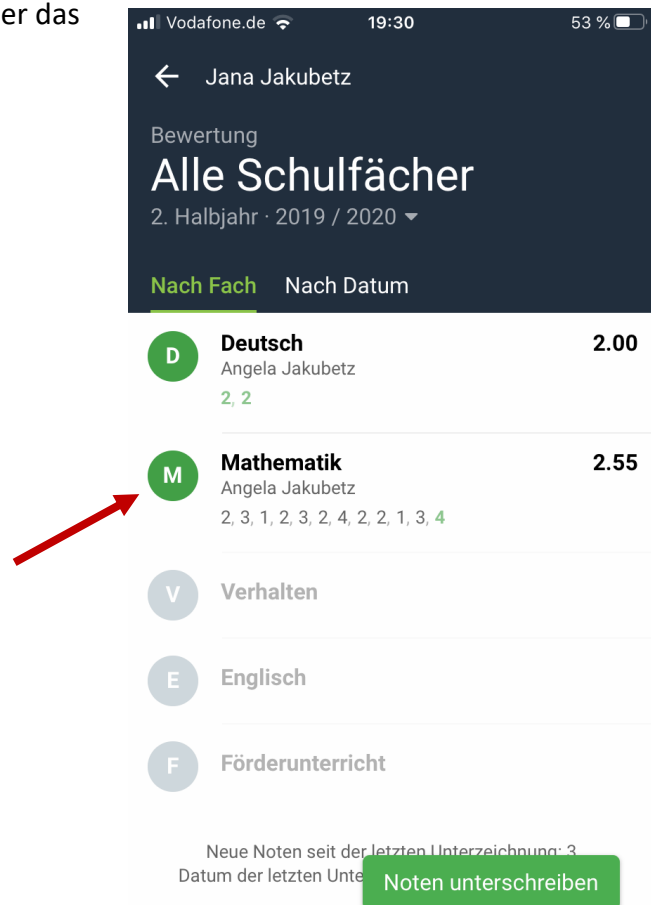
er das

Vodafone.de 19:30 53 %

← Jana Jakubetz

Bewertung
Alle Schulfächer
2. Halbjahr · 2019 / 2020

Nach Fach Nach Datum

D Deutsch 2.00
Angela Jakubetz
2, 2

M Mathematik 2.55
Angela Jakubetz
2, 3, 1, 2, 3, 2, 4, 2, 2, 1, 3, 4

V Verhalten

E Englisch

F Förderunterricht

Neue Noten seit der letzten Unterzeichnung: 3
Datum der letzten Unte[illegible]

Noten unterschreiben